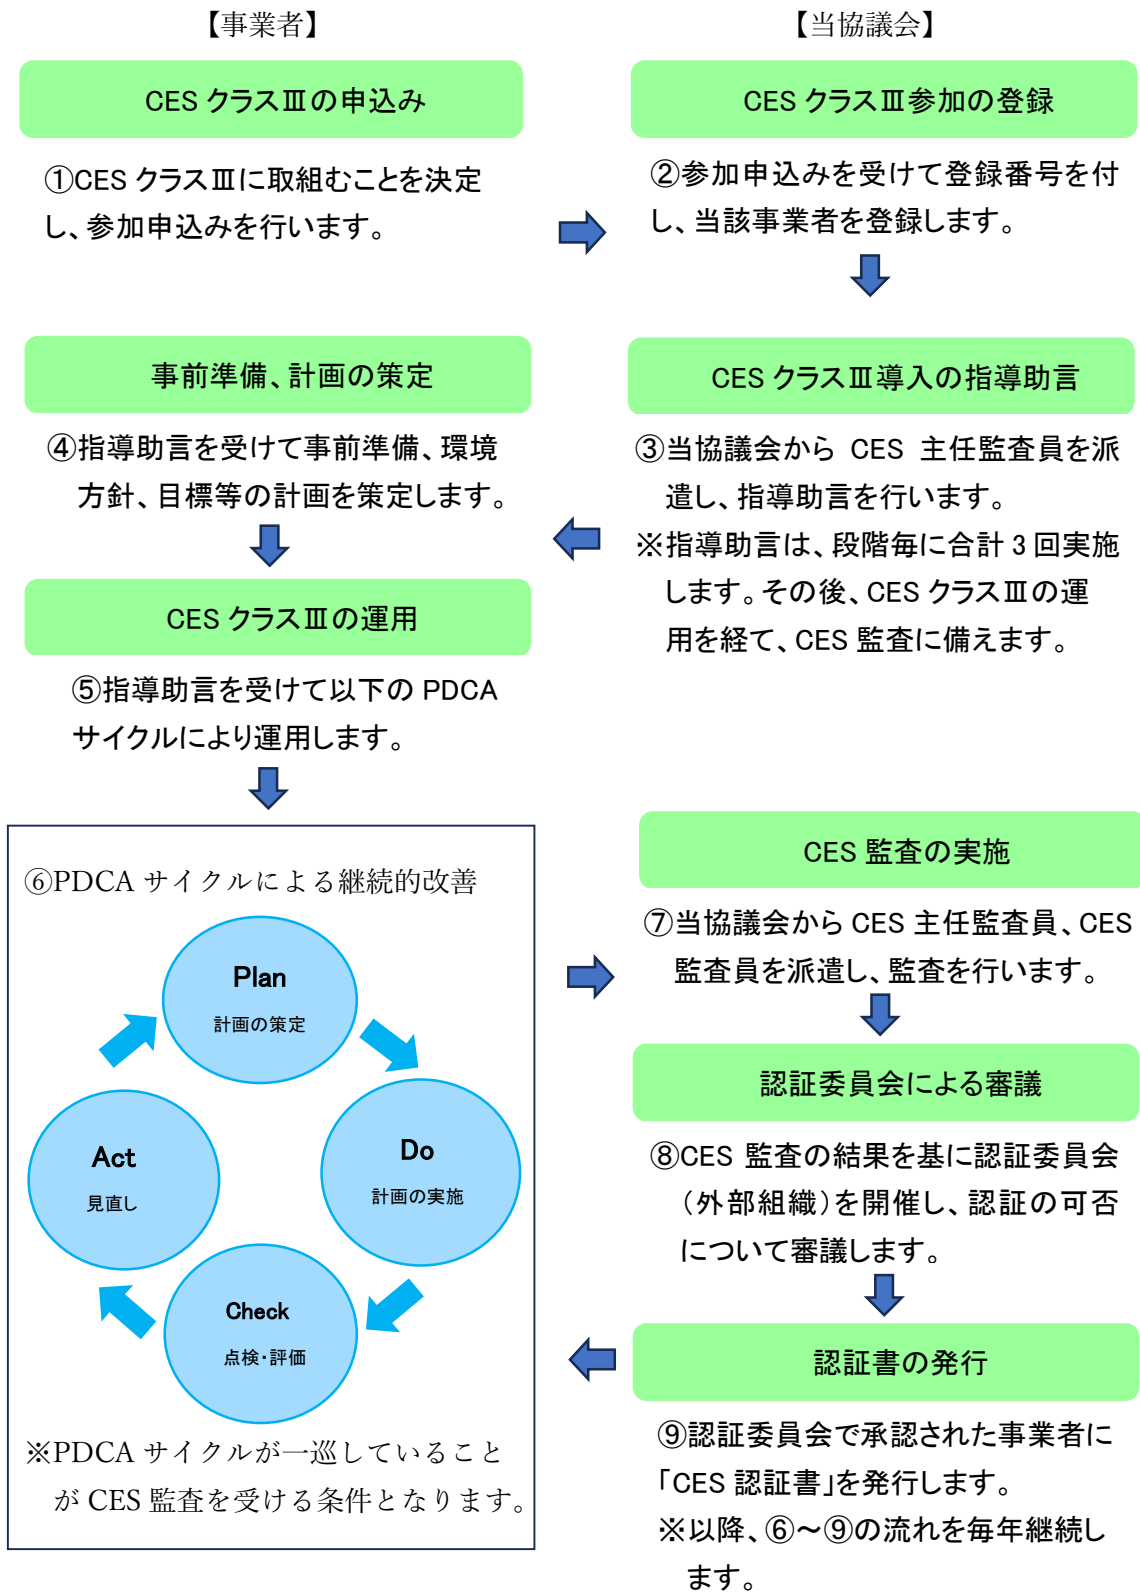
【事業者】

CES クラスⅢの申込み

①CES クラスⅢに取組むことを決定し、参加申込みを行います。

事前準備、計画の策定

④指導助言を受けて事前準備、環境方針、目標等の計画を策定します。

CES クラスⅢの運用

⑤指導助言を受けて以下の PDCA サイクルにより運用します。

⑥PDCA サイクルによる継続的改善

Plan
計画の策定

Do
計画の実施

Check
点検・評価

Act
見直し

※PDCA サイクルが一巡していることが CES 監査を受ける条件となります。

【当協議会】

CES クラスⅢ参加の登録

②参加申込みを受けて登録番号を付し、当該事業者を登録します。

CES クラスⅢ導入の指導助言

③当協議会から CES 主任監査員を派遣し、指導助言を行います。
※指導助言は、段階毎に合計 3 回実施します。その後、CES クラスⅢの運用を経て、CES 監査に備えます。

CES 監査の実施

⑦当協議会から CES 主任監査員、CES 監査員を派遣し、監査を行います。

認証委員会による審議

⑧CES 監査の結果を基に認証委員会（外部組織）を開催し、認証の可否について審議します。

認証書の発行

⑨認証委員会で承認された事業者に「CES 認証書」を発行します。
※以降、⑥～⑨の流れを毎年継続します。